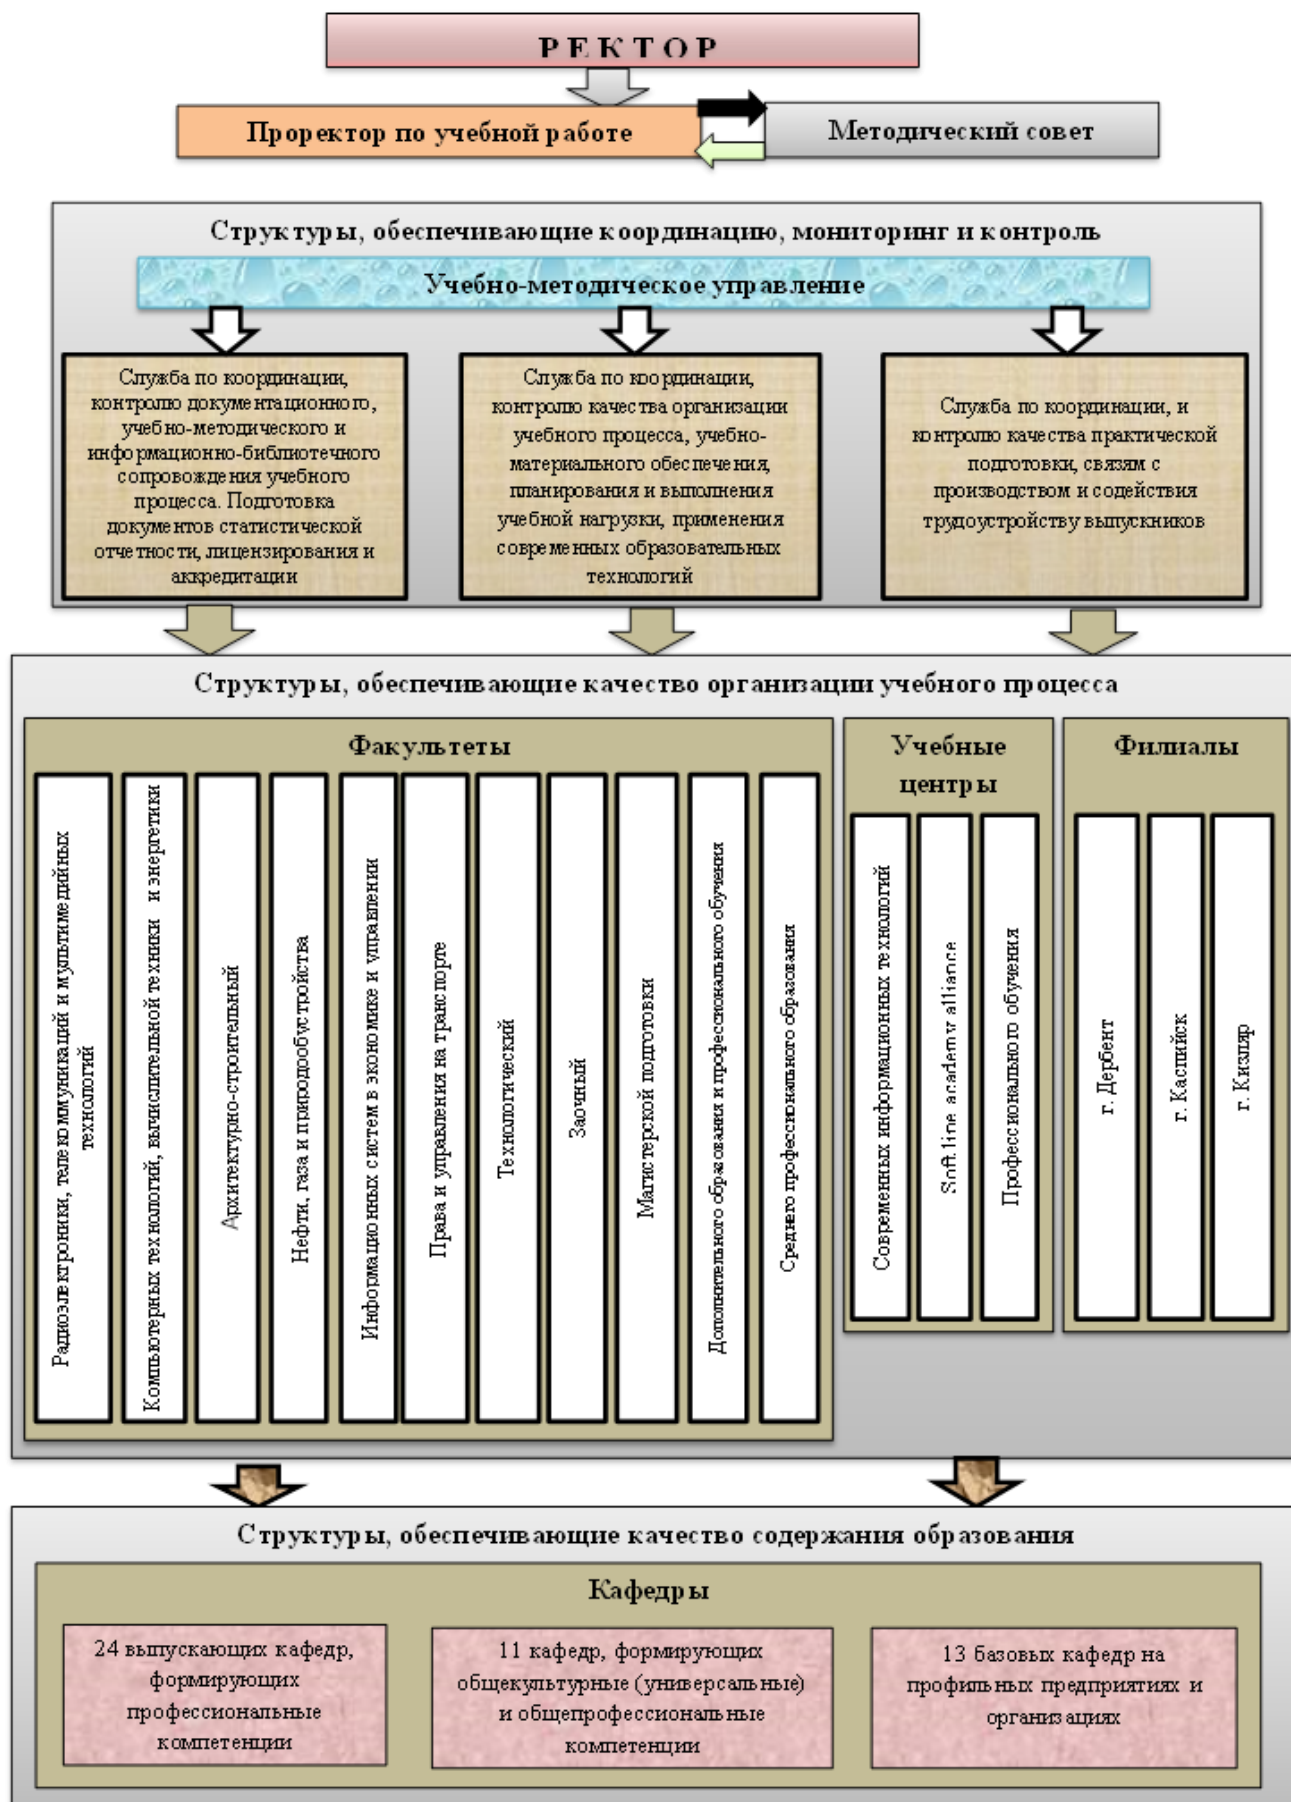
РЕКТОР

Проректор по учебной работе

Методический совет

Структуры, обеспечивающие координацию, мониторинг и контроль

Учебно-методическое управление

Служба по координации, контролю документационного, учебно-методического и информационно-библиотечного сопровождения учебного процесса. Подготовка документов статистической отчетности, лицензирования и аккредитации

Служба по координации, контролю качества организации учебного процесса, учебно-материального обеспечения, планирования и выполнения учебной нагрузки, применения современных образовательных технологий

Служба по координации, и контролю качества практической подготовки, связям с производством и содействия трудоустройству выпускников

Структуры, обеспечивающие качество организации учебного процесса

Факультеты

Радиоэлектроники, телекоммуникаций и мультимедийных технологий

Компьютерных технологий, вычислительной техники и энергетики

Архитектурно-строительный

Нефти, газа и природобустройства

Информационных систем в экономике и управлении

Права и управления на транспорте

Технологический

Заочный

Магистерской подготовки

Дополнительного образования и профессионального обучения

Среднего профессионального образования

Учебные центры

Современных информационных технологий

Soft line academy alliance

Профессионального обучения

Филиалы

г. Дербент

г. Каспийск

г. Кизляр

Структуры, обеспечивающие качество содержания образования

Кафедры

24 выпускающих кафедр, формирующих профессиональные компетенции

11 кафедр, формирующих общекультурные (универсальные) и общепрофессиональные компетенции

13 базовых кафедр на профильных предприятиях и организациях